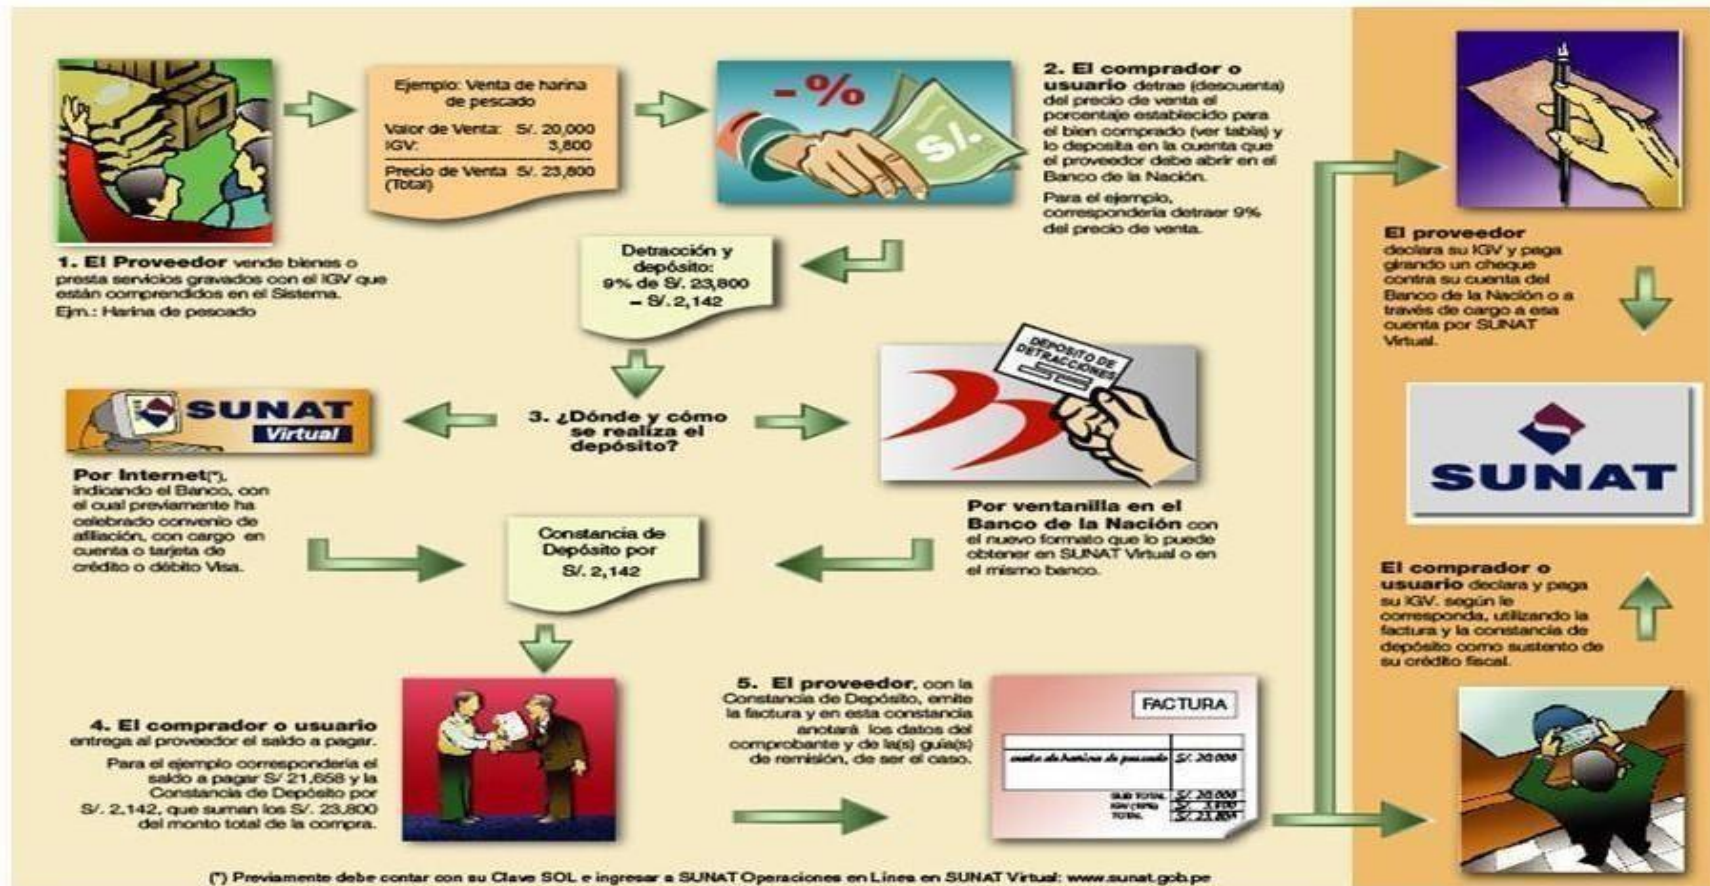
Ejemplo: Venta de harina de pescado

| | |
|---|---|
| Valor de Venta: | S/. 20,000 |
| IGV: | 3,800 |
| Precio de Venta (Total) | S/. 23,800 |

-%

S/.

2. El comprador o usuario detrae (descuenta) del precio de venta el porcentaje establecido para el bien comprado (ver tabla) y lo deposita en la cuenta que el proveedor debe abrir en el Banco de la Nación.

Para el ejemplo, correspondería detraer 9% del precio de venta.

1. El Proveedor vende bienes o presta servicios gravados con el IGV que están comprendidos en el Sistema.
Ejm.: Harina de pescado

Detracción y depósito: 9% de S/. 23,800 = S/. 2,142

El proveedor declara su IGV y paga girando un cheque contra su cuenta del Banco de la Nación o a través de cargo a esa cuenta por SUNAT Virtual.

DEPOSITO DE DETRACCIONES

SUNAT Virtual

3. ¿Dónde y cómo se realiza el depósito?

SUNAT

Por Internet(*), indicando el Banco, con el cual previamente ha celebrado convenio de afiliación, con cargo en cuenta o tarjeta de crédito o débito Visa.

Constancia de Depósito por S/. 2,142

Por ventanilla en el Banco de la Nación con el nuevo formato que lo puede obtener en SUNAT Virtual o en el mismo banco.

El comprador o usuario declara y paga su IGV, según le corresponda, utilizando la factura y la constancia de depósito como sustento de su crédito fiscal.

4. El comprador o usuario entrega al proveedor el saldo a pagar.

Para el ejemplo correspondería el saldo a pagar S/ 21,658 y la Constancia de Depósito por S/. 2,142, que suman los S/. 23,800 del monto total de la compra.

5. El proveedor, con la Constancia de Depósito, emite la factura y en esta constancia anotará los datos del comprobante y de la(s) guía(s) de remisión, de ser el caso.

FACTURA

| | |
|---|---|
| venta de harina de pescado | S/. 20,000 |
| SUB TOTAL | S/. 20,000 |
| IGV (19%) | S/. 3,800 |
| TOTAL | S/. 23,800 |

(*) Previamente debe contar con su Clave SOL e ingresar a SUNAT Operaciones en Línea en SUNAT Virtual: www.sunat.gob.pe